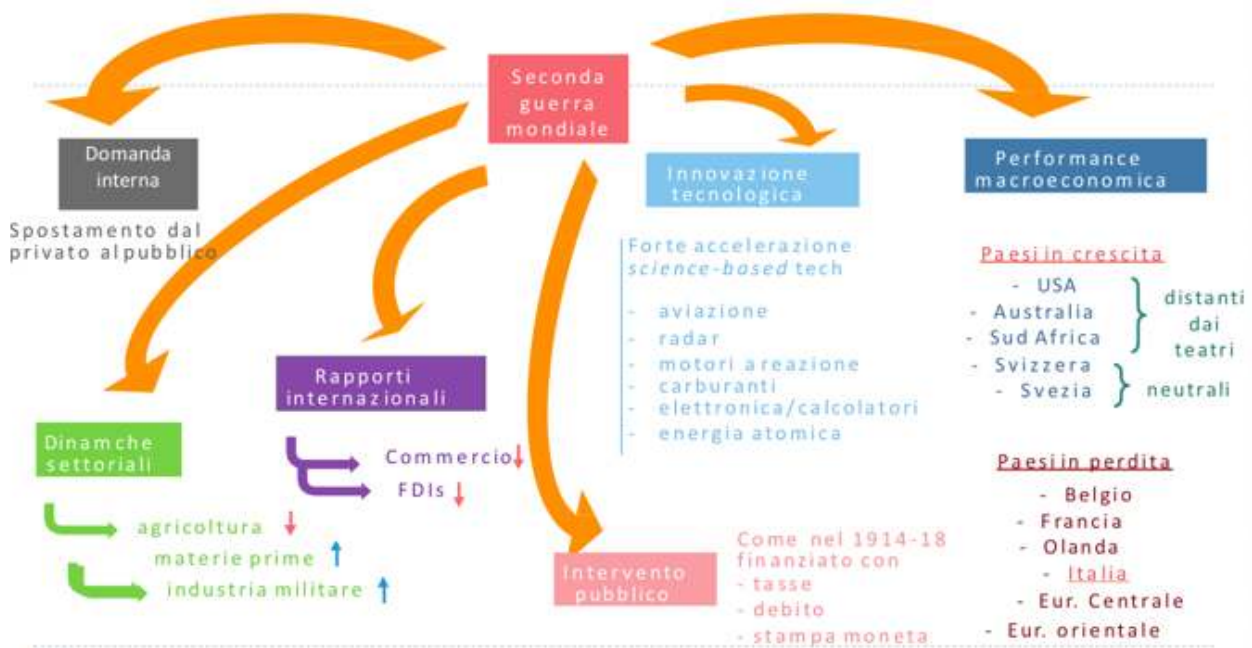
Seconda guerra mondiale

Domanda interna

Spostamento dal privato al pubblico

Innovazione tecnologica

Forte accelerazione *science-based* tech

- aviazione
- radar
- motori a reazione
- carburanti
- elettronica/calcolatori
- energia atomica

Performance macroeconomica

Paesi in crescita

- USA
- Australia
- Sud Africa

distanti dai teatri

- Svizzera
- Svezia

neutrali

Paesi in perdita

- Belgio
- Francia
- Olanda
- Italia
- Eur. Centrale
- Eur. orientale

Rapporti internazionali

Commercio ↓

FDIs ↓

Dinamiche settoriali

agricoltura ↓

materie prime ↑

industria militare ↑

Intervento pubblico

Come nel 1914-18 finanziato con
- tasse
- debito
- stampa moneta